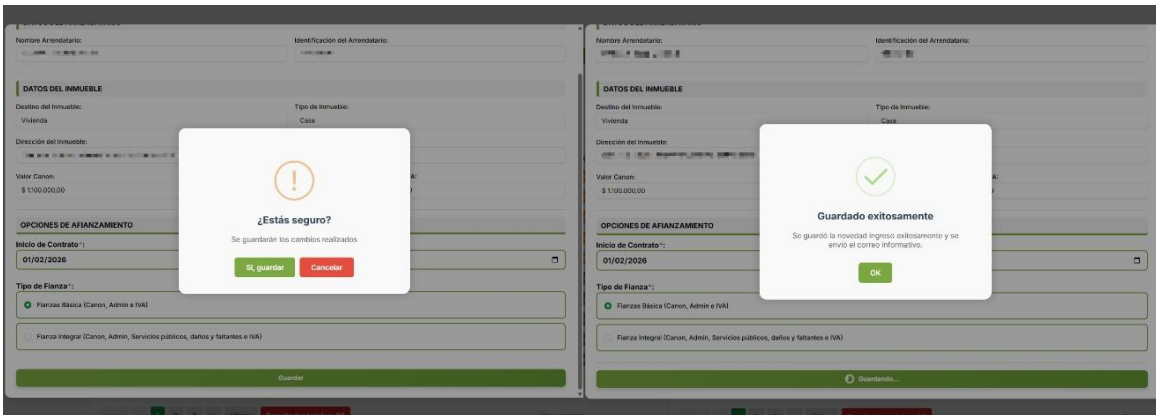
Nombre Arrendatario:
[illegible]

Identificación del Arrendatario:
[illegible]

DATOS DEL INMUEBLE

Destino del Inmueble:
Vivienda

Tipo de Inmueble:
Casa

Dirección del Inmueble:
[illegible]

Valor Canon:
$ 1.100.000,00

OPCIONES DE AFIANZAMIENTO

Inicio de Contrato*:
01/02/2026

Tipo de Fianza*:
Fianzas Básica (Canon, Admin e IVA)
Fianza Integral (Canon, Admin, Servicios públicos, daños y faltantes e IVA)

Guardar

!
¿Estás seguro?
Se guardarán los cambios realizados
Sí, guardar
Cancelar

Nombre Arrendatario:
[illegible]

Identificación del Arrendatario:
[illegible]

DATOS DEL INMUEBLE

Destino del Inmueble:
Vivienda

Tipo de Inmueble:
Casa

Dirección del Inmueble:
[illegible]

Valor Canon:
$ 1.100.000,00

OPCIONES DE AFIANZAMIENTO

Inicio de Contrato*:
01/02/2026

Tipo de Fianza*:
Fianzas Básica (Canon, Admin e IVA)
Fianza Integral (Canon, Admin, Servicios públicos, daños y faltantes e IVA)

Guardando...

Guardado exitosamente
Se guardó la novedad ingreso exitosamente y se envió el correo informativo.
OK